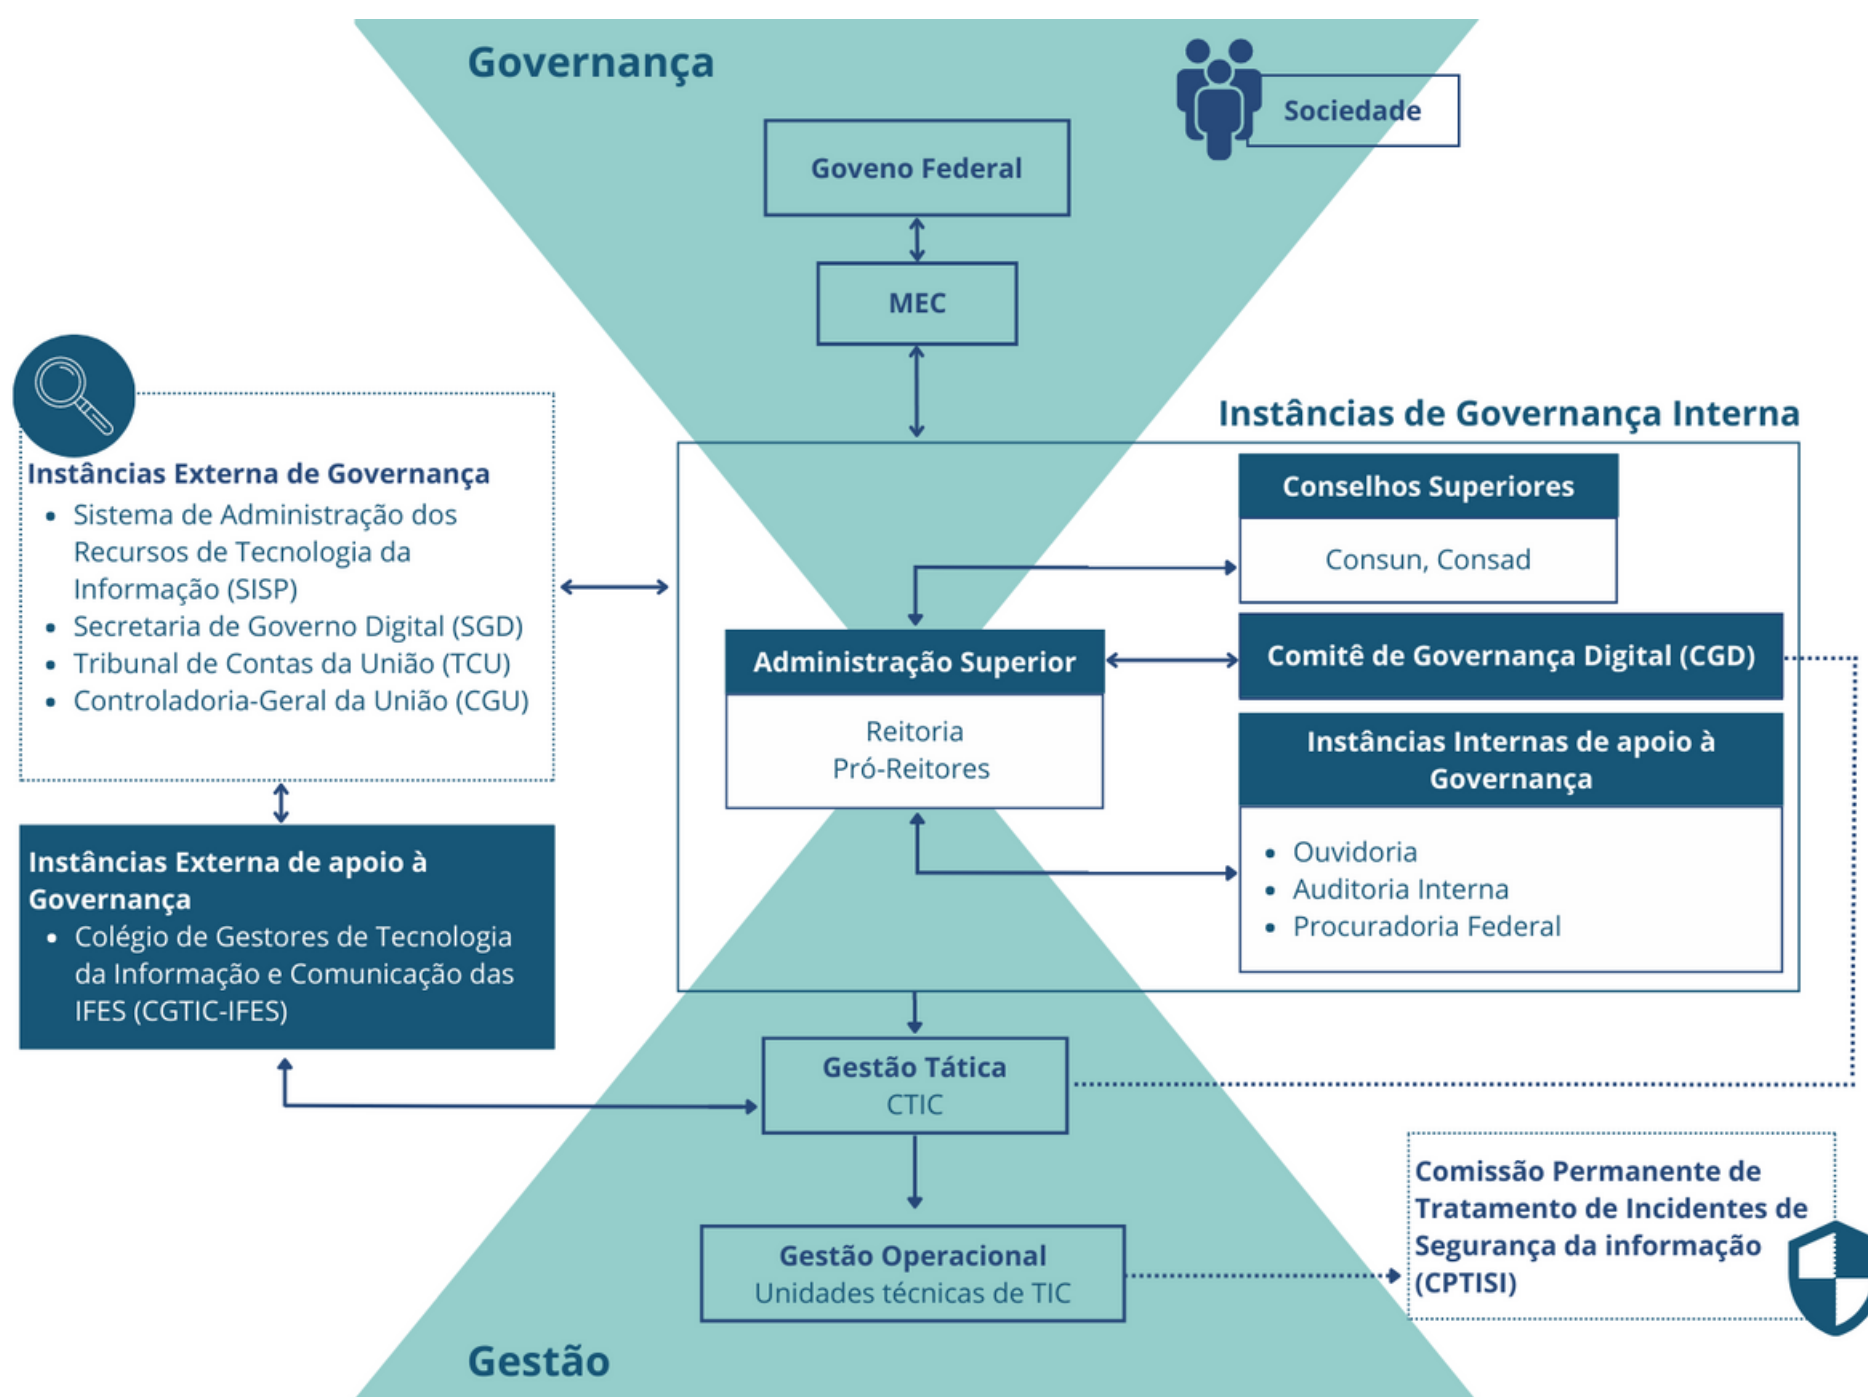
Governança

Sociedade

Goveno Federal

MEC

Instâncias de Governança Interna

Instâncias Externa de Governança
- Sistema de Administração dos Recursos de Tecnologia da Informação (SISP)
- Secretaria de Governo Digital (SGD)
- Tribunal de Contas da União (TCU)
- Controladoria-Geral da União (CGU)

Conselhos Superiores
Consun, Consad

Administração Superior
Reitoria
Pró-Reitores

Comitê de Governança Digital (CGD)

Instâncias Internas de apoio à Governança
- Ouvidoria
- Auditoria Interna
- Procuradoria Federal

Instâncias Externa de apoio à Governança
- Colégio de Gestores de Tecnologia da Informação e Comunicação das IFES (CGTIC-IFES)

Gestão Tática
CTIC

Gestão Operacional
Unidades técnicas de TIC

Comissão Permanente de Tratamento de Incidentes de Segurança da informação (CPTISI)

Gestão